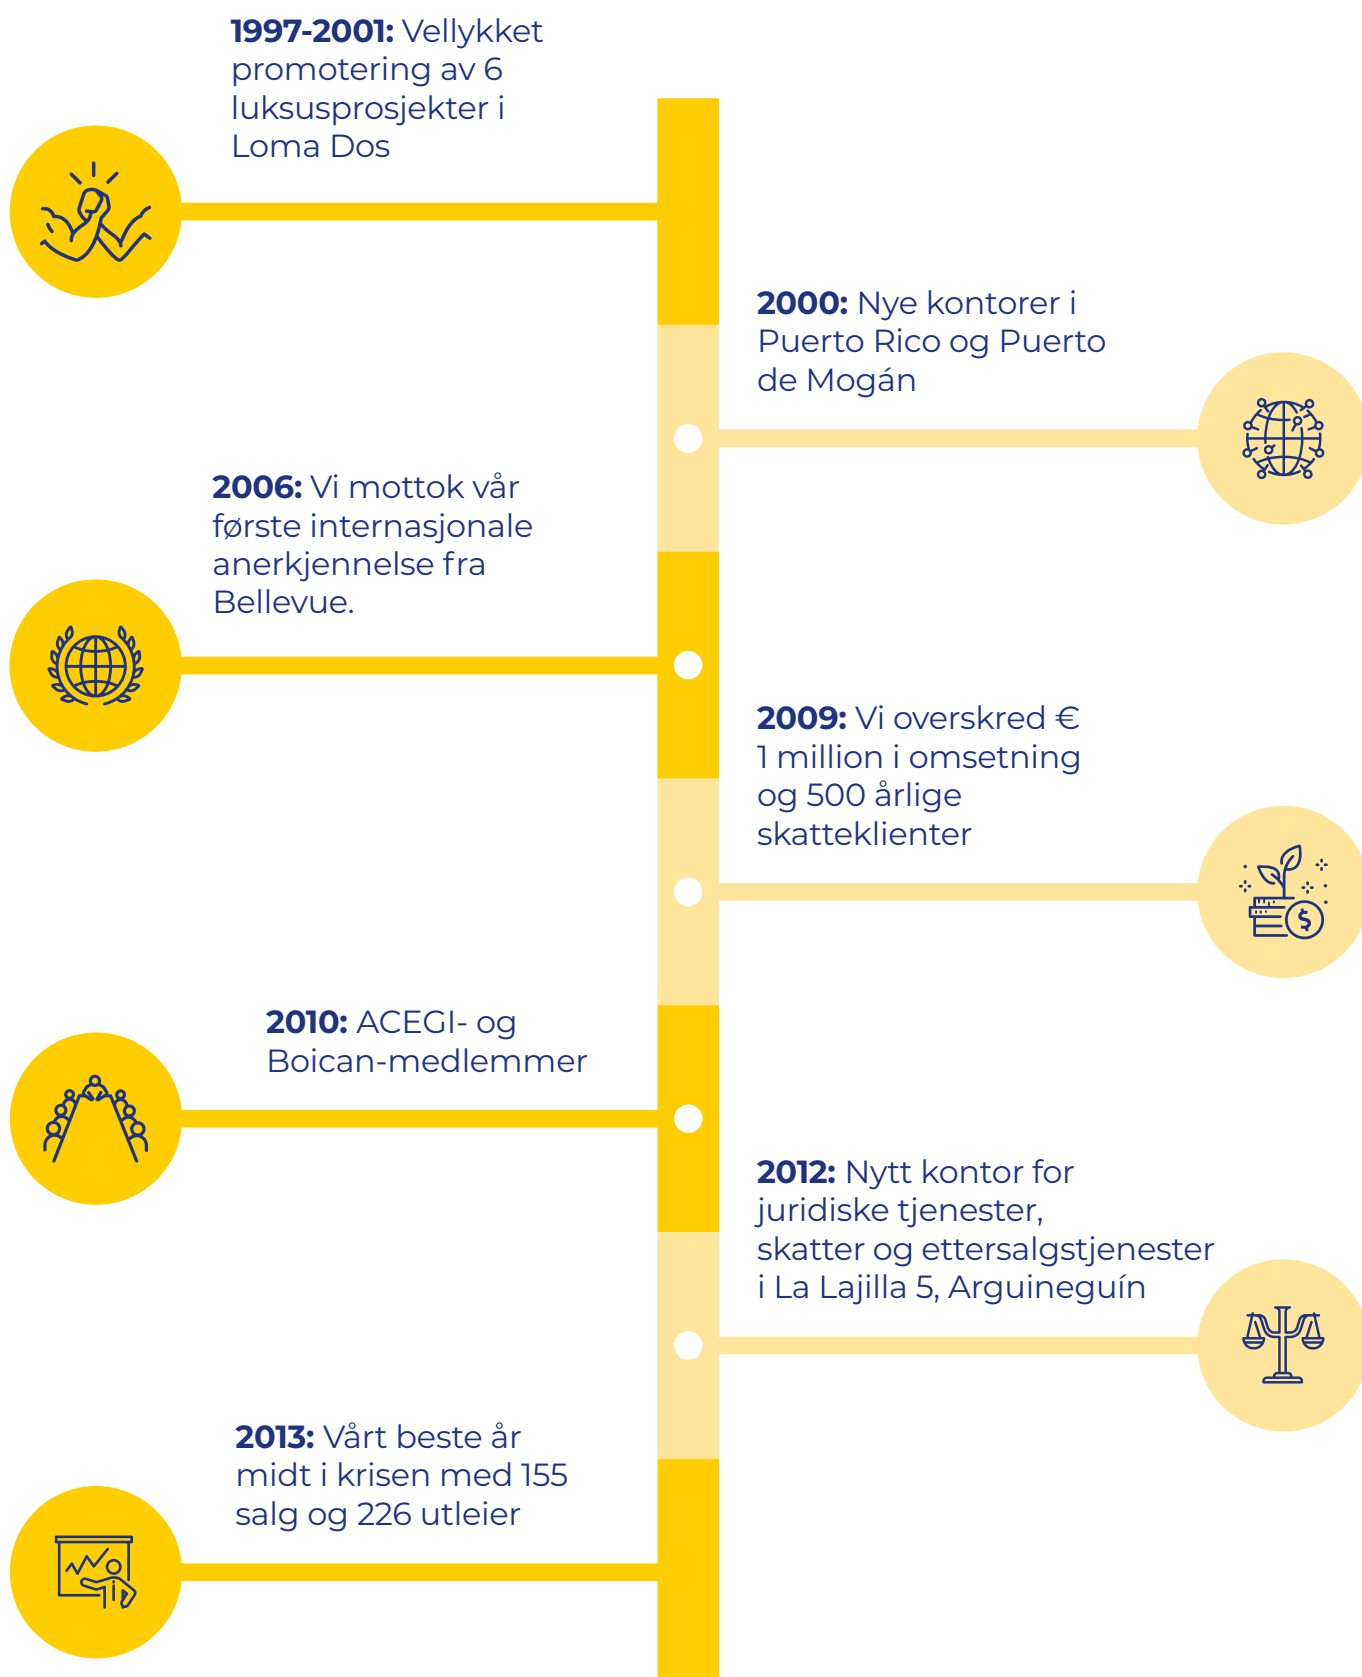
**1997-2001:** Vellykket promotering av 6 luksusprosjekter i Loma Dos

**2000:** Nye kontorer i Puerto Rico og Puerto de Mogán

**2006:** Vi mottok vår første internasjonale anerkjennelse fra Bellevue.

**2009:** Vi overskred € 1 million i omsetning og 500 årlige skatteklienter

**2010:** ACEGI- og Boican-medlemmer

**2012:** Nytt kontor for juridiske tjenester, skatter og ettersalgstjenester i La Lajilla 5, Arguineguín

**2013:** Vårt beste år midt i krisen med 155 salg og 226 utleier